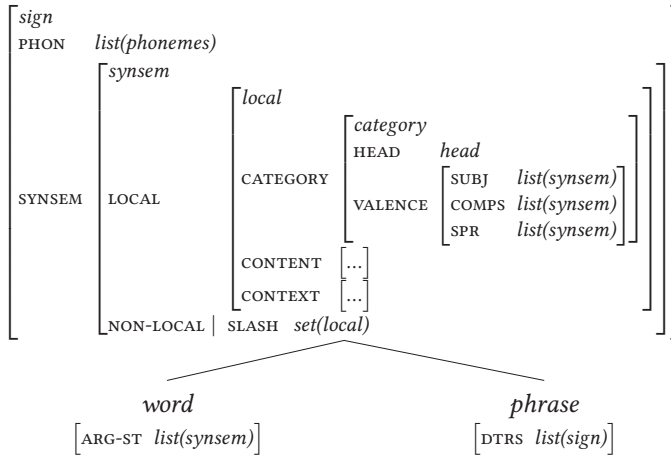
sign
PHON list(phonemes)
SYNSEM
synsem
LOCAL
local
CATEGORY
category
HEAD head
VALENCE
SUBJ list(synsem)
COMPS list(synsem)
SPR list(synsem)
CONTENT [...]
CONTEXT [...]
NON-LOCAL | SLASH set(local)

word
[ARG-ST list(synsem)]

phrase
[DTRS list(sign)]